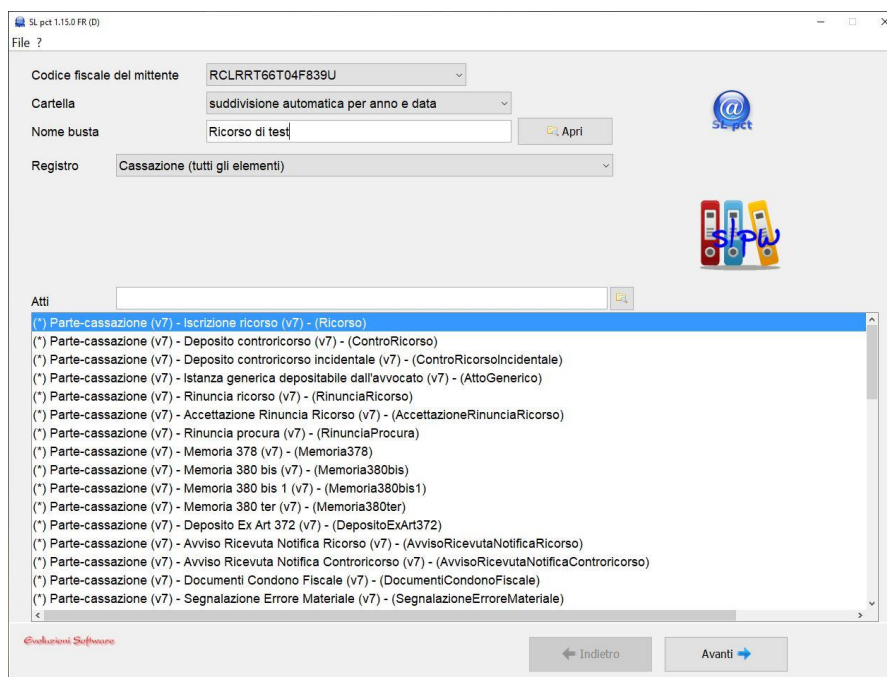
SL pct 1.15.0 FR (D)

File ?

Codice fiscale del mittente RCLRRT66T04F839U

Cartella suddivisione automatica per anno e data

Nome busta Ricorso di test

Apri

SL-pct

Registro Cassazione (tutti gli elementi)

slpw

Atti

(*) Parte-cassazione (v7) - Iscrizione ricorso (v7) - (Ricorso)
(*) Parte-cassazione (v7) - Deposito controricorso (v7) - (ControRicorso)
(*) Parte-cassazione (v7) - Deposito controricorso incidentale (v7) - (ControRicorsoIncidentale)
(*) Parte-cassazione (v7) - Istanza generica depositabile dall'avvocato (v7) - (AttoGenerico)
(*) Parte-cassazione (v7) - Rinuncia ricorso (v7) - (RinunciaRicorso)
(*) Parte-cassazione (v7) - Accettazione Rinuncia Ricorso (v7) - (AccettazioneRinunciaRicorso)
(*) Parte-cassazione (v7) - Rinuncia procura (v7) - (RinunciaProcura)
(*) Parte-cassazione (v7) - Memoria 378 (v7) - (Memoria378)
(*) Parte-cassazione (v7) - Memoria 380 bis (v7) - (Memoria380bis)
(*) Parte-cassazione (v7) - Memoria 380 bis 1 (v7) - (Memoria380bis1)
(*) Parte-cassazione (v7) - Memoria 380 ter (v7) - (Memoria380ter)
(*) Parte-cassazione (v7) - Deposito Ex Art 372 (v7) - (DepositoExArt372)
(*) Parte-cassazione (v7) - Avviso Ricevuta Notifica Ricorso (v7) - (AvvisoRicevutaNotificaRicorso)
(*) Parte-cassazione (v7) - Avviso Ricevuta Notifica Controricorso (v7) - (AvvisoRicevutaNotificaControricorso)
(*) Parte-cassazione (v7) - Documenti Condono Fiscale (v7) - (DocumentiCondonoFiscale)
(*) Parte-cassazione (v7) - Segnalazione Errore Materiale (v7) - (SegnalazioneErroreMateriale)

Evoluzioni Software

Indietro

Avanti